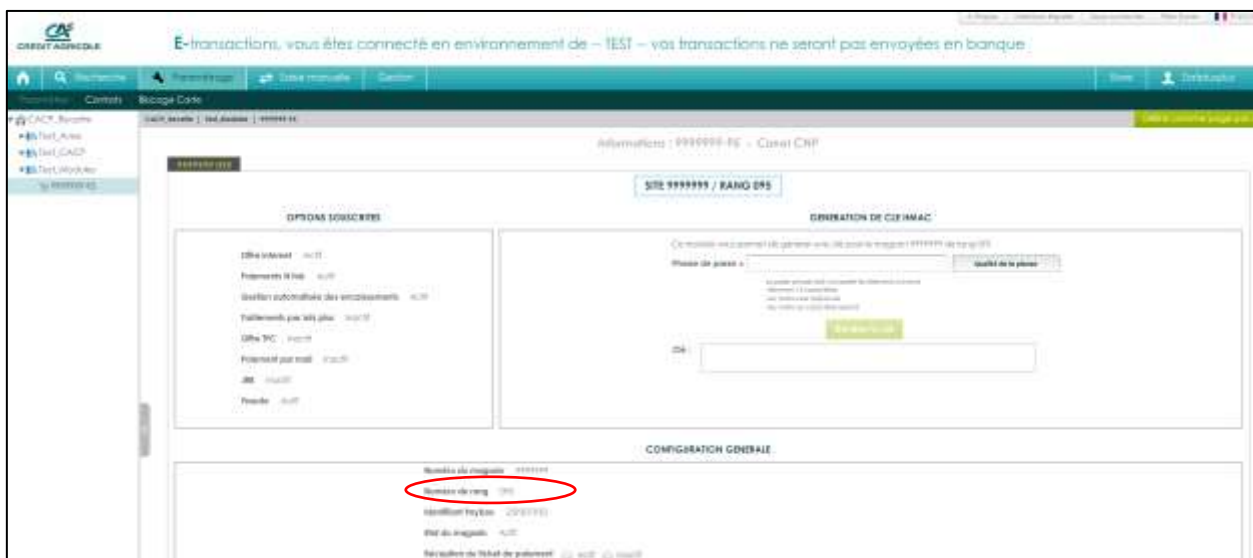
CRÉDIT AGRICOLE

E-transactions, vous êtes connecté en environnement de – TEST – vos transactions ne seront pas envoyées en banque

Recherche | Paramétrage | Saisie manuelle | Gestion | Sites | Déconnexion

Paramètres | Contrats | Blocage Carte

CACP_Recette
Test_Area
Test_CACP
Test_Modules
9999999 95

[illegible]

Informations : 9999999-95 – Carrel CNP

SITE 9999999 / RANG 095

OPTIONS SOUSCRITES

Offre internet : actif
Paiements Wifi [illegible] : inactif
Gestion automatisée des encaissements : actif
Paiements par lots plus : inactif
Offre TPC : inactif
Paiement par mail : inactif
3DS : inactif
Fraude : actif

GENERATION DE CLE HMAC

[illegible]
Phrase de passe : 
Qualité de la phrase
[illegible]
Générer la clé
Clé :

CONFIGURATION GENERALE

Numéro du magasin : 9999999
Numéro de rang : 095
Identifiant Paybox : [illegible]
État du magasin : actif
Réception du ticket de paiement : actif inactif